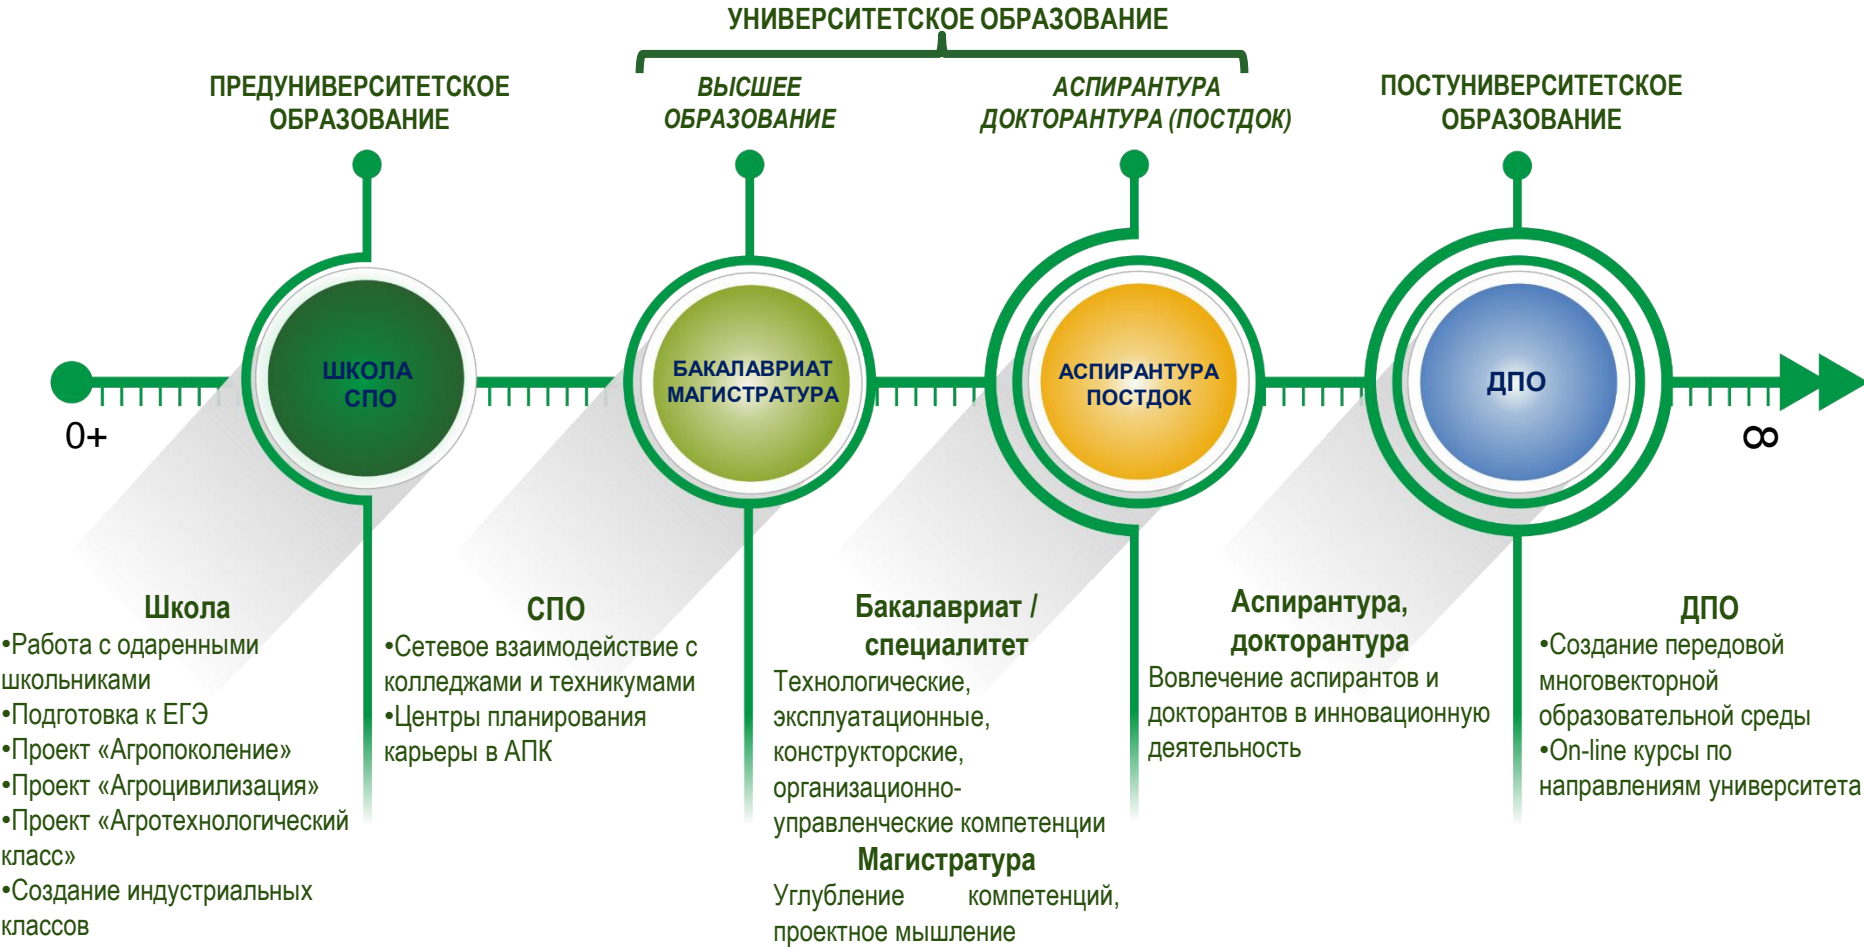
УНИВЕРСИТЕТСКОЕ ОБРАЗОВАНИЕ

ПРЕДУНИВЕРСИТЕТСКОЕ ОБРАЗОВАНИЕ

ВЫСШЕЕ ОБРАЗОВАНИЕ

АСПИРАНТУРА ДОКТОРАНТУРА (ПОСТДОК)

ПОСТУНИВЕРСИТЕТСКОЕ ОБРАЗОВАНИЕ

ШКОЛА СПО

БАКАЛАВРИАТ МАГИСТРАТУРА

АСПИРАНТУРА ПОСТДОК

ДПО

0+

∞

Школа
•Работа с одаренными школьниками
•Подготовка к ЕГЭ
•Проект «Агропоколение»
•Проект «Агроцивилизация»
•Проект «Агротехнологический класс»
•Создание индустриальных классов

СПО
•Сетевое взаимодействие с колледжами и техникумами
•Центры планирования карьеры в АПК

Бакалавриат / специалитет
Технологические, эксплуатационные, конструкторские, организационно-управленческие компетенции
Магистратура
Углубление компетенций, проектное мышление

Аспирантура, докторантура
Вовлечение аспирантов и докторантов в инновационную деятельность

ДПО
•Создание передовой многовекторной образовательной среды
•On-line курсы по направлениям университета